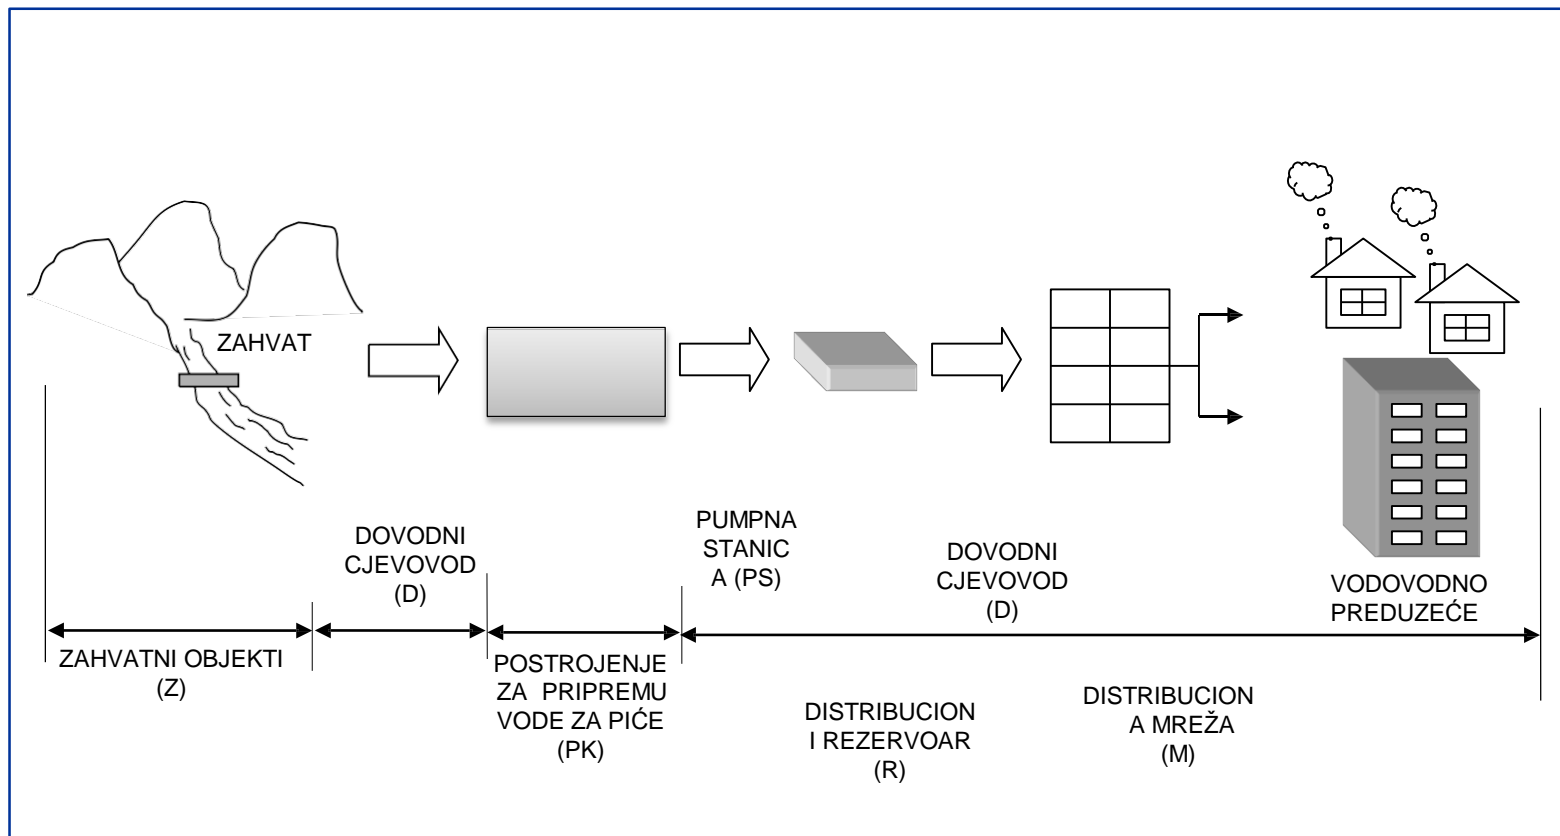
ZAHVAT

DOVODNI CJEVOVOD (D)

PUMPNA STANIC A (PS)

DOVODNI CJEVOVOD (D)

VODOVODNO PREDUZEĆE

ZAHVATNI OBJEKTI (Z)

POSTROJENJE ZA PRIPREMU VODE ZA PIĆE (PK)

DISTRIBUCION I REZERVOAR (R)

DISTRIBUCION A MREŽA (M)